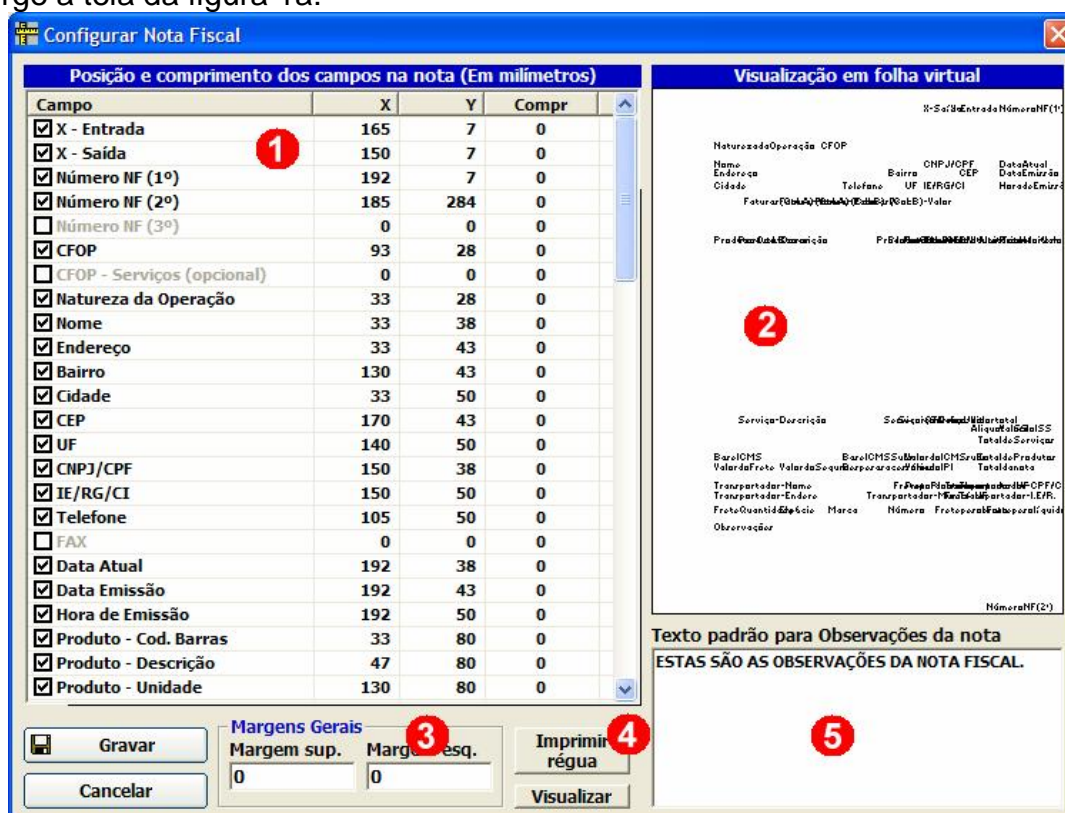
rge a tela da figura 1a.

Configurar Nota Fiscal

Posição e comprimento dos campos na nota (Em milímetros)

| Campo | X | Y | Compr |
|---|---|---|---|
| X - Entrada | 165 | 7 | 0 |
| X - Saída | 150 | 7 | 0 |
| Número NF (1º) | 192 | 7 | 0 |
| Número NF (2º) | 185 | 284 | 0 |
| Número NF (3º) | 0 | 0 | 0 |
| CFOP | 93 | 28 | 0 |
| CFOP - Serviços (opcional) | 0 | 0 | 0 |
| Natureza da Operação | 33 | 28 | 0 |
| Nome | 33 | 38 | 0 |
| Endereço | 33 | 43 | 0 |
| Bairro | 130 | 43 | 0 |
| Cidade | 33 | 50 | 0 |
| CEP | 170 | 43 | 0 |
| UF | 140 | 50 | 0 |
| CNPJ/CPF | 150 | 38 | 0 |
| IE/RG/CI | 150 | 50 | 0 |
| Telefone | 105 | 50 | 0 |
| FAX | 0 | 0 | 0 |
| Data Atual | 192 | 38 | 0 |
| Data Emissão | 192 | 43 | 0 |
| Hora de Emissão | 192 | 50 | 0 |
| Produto - Cod. Barras | 33 | 80 | 0 |
| Produto - Descrição | 47 | 80 | 0 |
| Produto - Unidade | 130 | 80 | 0 |

1

Visualização em folha virtual

X-Saída Entrada NúmeroNF(1º)
NaturezadaOperação CFOP
Nome CNPJ/CPF DataAtual
Endereço Bairro CEP DataEmissão
Cidade Telefone UF IE/RG/CI HoradeEmissão
Faturar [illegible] Valor
Produto-Descrição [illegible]
2
Serviço-Descrição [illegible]
AliquotaISS
TotaldoServiços
BaseICMS BaseICMSSubst ValordoICMSSubst TotaldoProdutos
ValordoFrete ValordoSeguro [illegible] ValordoIPI Totaldanota
Transportador-Nome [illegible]
Transportador-Endereço Transportador-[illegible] Transportador-I.E/R.
FreteQuantidade Espécie Marca Número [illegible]
Observações
NúmeroNF(2º)

Texto padrão para Observações da nota
ESTAS SÃO AS OBSERVAÇÕES DA NOTA FISCAL.
5

Gravar
Cancelar
Margens Gerais
Margem sup. 0
Margem esq. 0
3
Imprimir régua
4
Visualizar